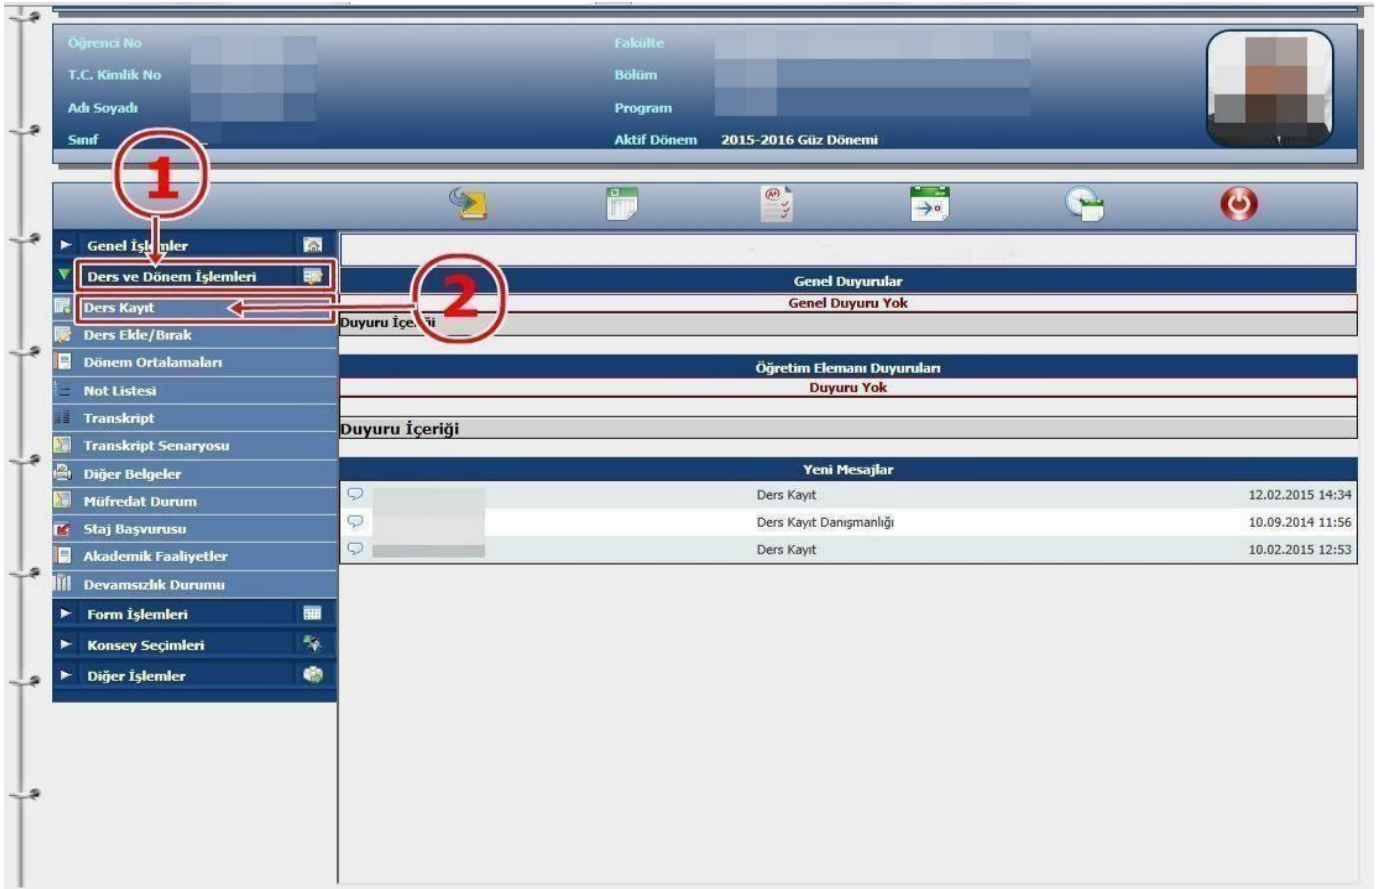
Öğrenci No
T.C. Kimlik No
Adı Soyadı
Sınıf
Fakülte
Bölüm
Program
Aktif Dönem 2015-2016 Güz Dönemi

1

Genel İşl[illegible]mler
Ders ve Dönem İşlemleri
Ders Kayıt
Ders Ekle/Bırak
Dönem Ortalamaları
Not Listesi
Transkript
Transkript Senaryosu
Diğer Belgeler
Müfredat Durum
Staj Başvurusu
Akademik Faaliyetler
Devamsızlık Durumu
Form İşlemleri
Konsey Seçimleri
Diğer İşlemler

2

Genel Duyurular
Genel Duyuru Yok
Duyuru İçe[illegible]ği

Öğretim Elemanı Duyuruları
Duyuru Yok
Duyuru İçeriği

Yeni Mesajlar
| | Ders Kayıt | 12.02.2015 14:34 |
|---|---|---|
| | Ders Kayıt Danışmanlığı | 10.09.2014 11:56 |
| | Ders Kayıt | 10.02.2015 12:53 |